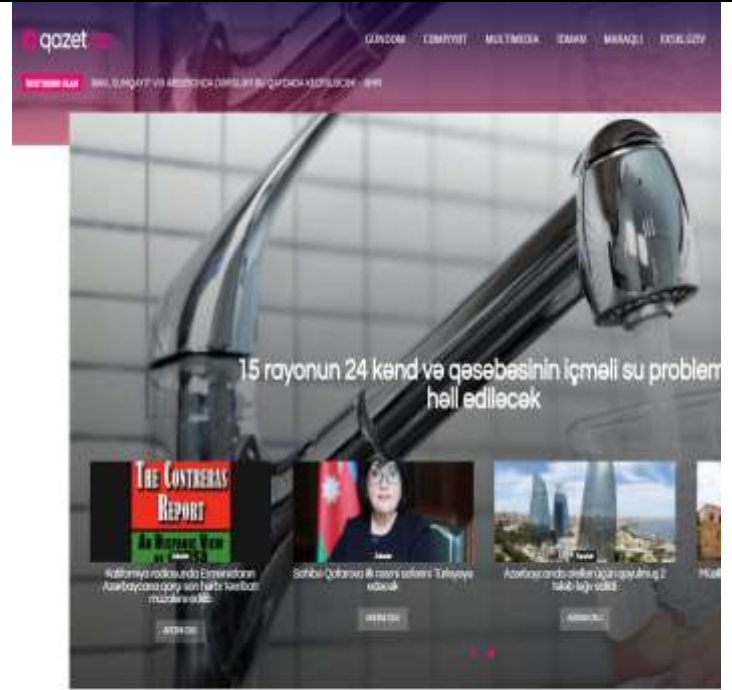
qazet

GÜNDƏM CƏMİYYƏT MULTİMEDİA İDMAN MARAQLI EKSKLÜZİV

SON XƏBƏRLƏR BAKI, SUMQAYIT VƏ ABŞERONDA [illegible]

15 rayonun 24 kənd və qəsəbəsinin içməli su problem həll ediləcək

THE CONTRERAS REPORT

AN HISPANIC VIEW

Kaliforniya radiosunda Ermənilərin Azərbaycana qarşı son hərbi təcavüzü müzakirə edildi

ARDINI OXU

Səhibə Qafarova ilk rəsmi səfərini Türkiyəyə edəcək

ARDINI OXU

Azərbaycanda əhaliyə üçün qoyulmuş 2 tələb ləğv edildi

ARDINI OXU

Mü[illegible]